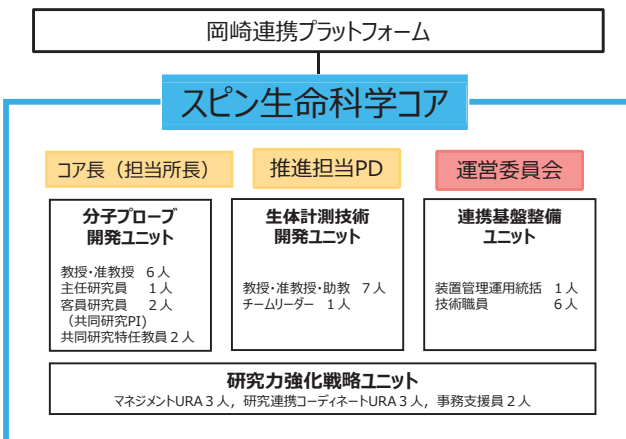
岡崎連携プラットフォーム

スピン生命科学コア

コア長（担当所長）

推進担当PD

運営委員会

分子プローブ
開発ユニット

教授･准教授 6人
主任研究員 1人
客員研究員 2人
（共同研究PI）
共同研究特任教員 2人

生体計測技術
開発ユニット

教授･准教授･助教 7人
チームリーダー 1人

連携基盤整備
ユニット

装置管理運用統括 1人
技術職員 6人

研究力強化戦略ユニット

マネジメントURA 3人，研究連携コーディネートURA 3人，事務支援員 2人